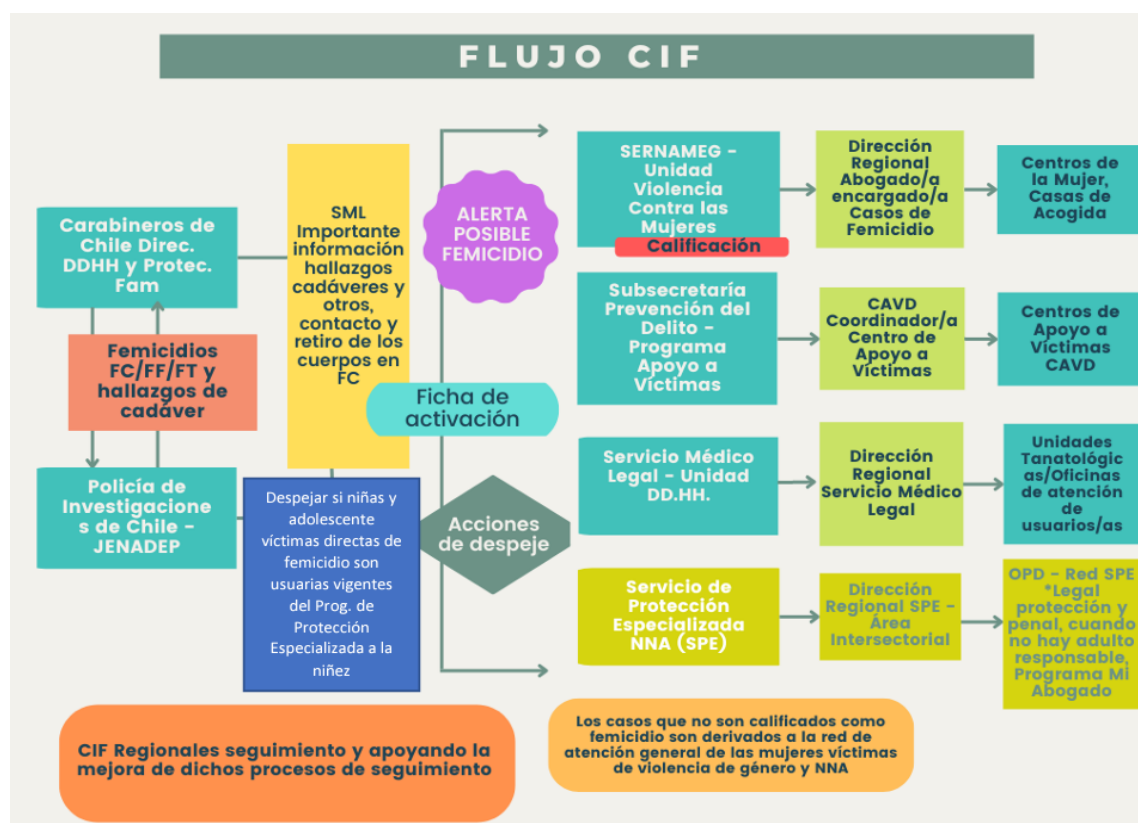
FLUJO CIF

Carabineros de Chile Direc. DDHH y Protec. Fam

Femicidios FC/FF/FT y hallazgos de cadáver

Policía de Investigaciones de Chile - JENADEP

SML Importante información hallazgos cadáveres y otros, contacto y retiro de los cuerpos en FC

Despejar si niñas y adolescente víctimas directas de femicidio son usuarias vigentes del Prog. de Protección Especializada a la niñez

ALERTA POSIBLE FEMICIDIO

Ficha de activación

Acciones de despeje

SERNAMEG - Unidad Violencia Contra las Mujeres

Calificación

Dirección Regional Abogado/a encargado/a Casos de Femicidio

Centros de la Mujer, Casas de Acogida

Subsecretaría Prevención del Delito - Programa Apoyo a Víctimas

CAVD Coordinador/a Centro de Apoyo a Víctimas

Centros de Apoyo a Víctimas CAVD

Servicio Médico Legal - Unidad DD.HH.

Dirección Regional Servicio Médico Legal

Unidades Tanatológicas/Oficinas de atención de usuarios/as

Servicio de Protección Especializada NNA (SPE)

Dirección Regional SPE - Área Intersectorial

OPD - Red SPE *Legal protección y penal, cuando no hay adulto responsable, Programa Mi Abogado

CIF Regionales seguimiento y apoyando la mejora de dichos procesos de seguimiento

Los casos que no son calificados como femicidio son derivados a la red de atención general de las mujeres víctimas de violencia de género y NNA